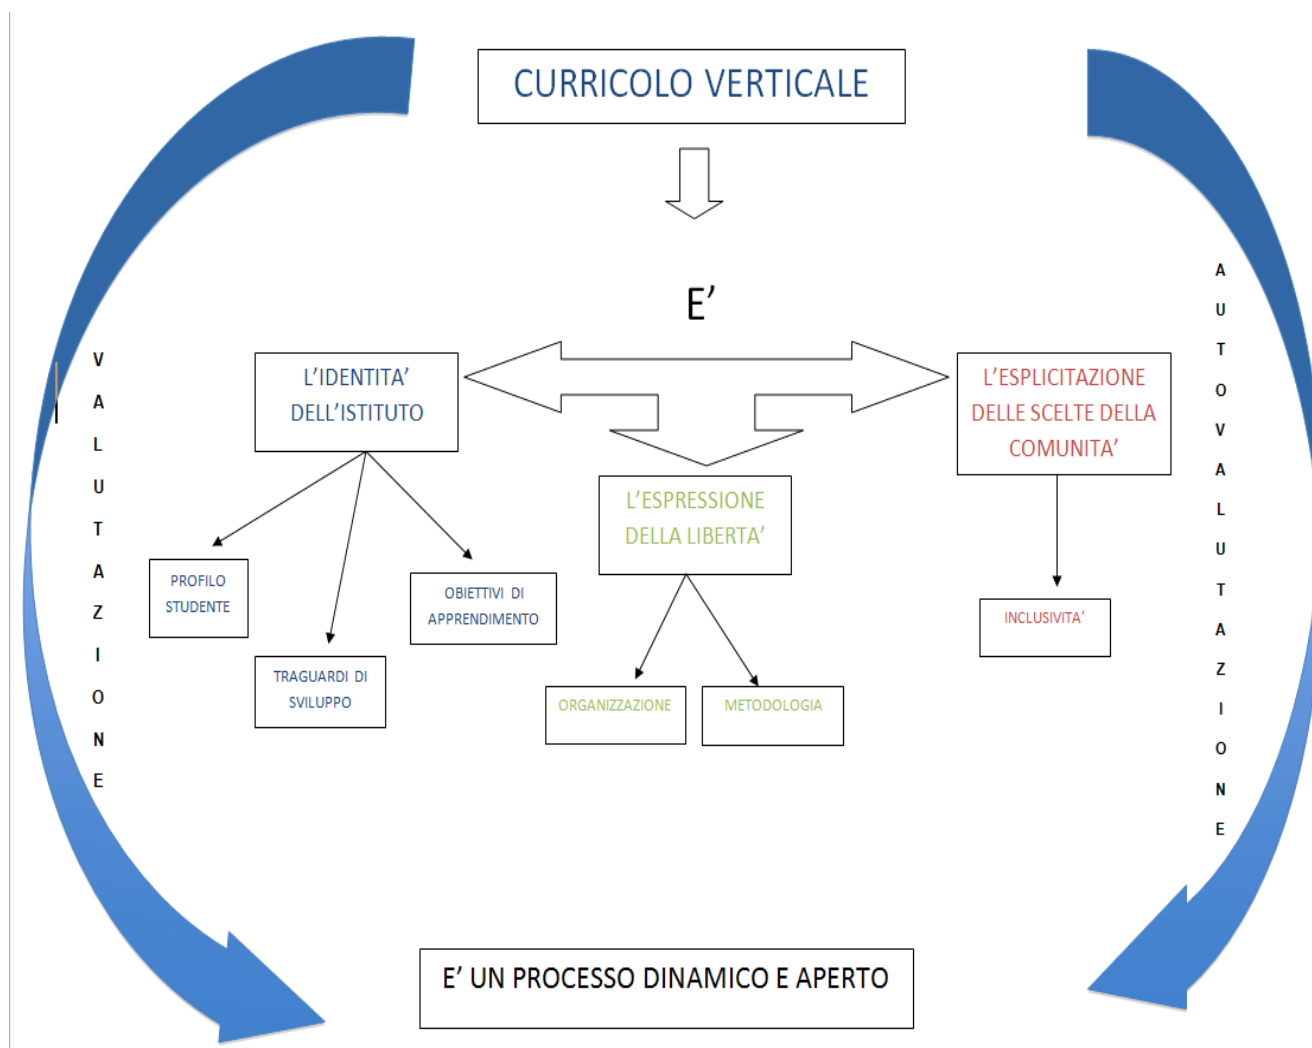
CURRICOLO VERTICALE

E'

V
A
L
U
T
A
Z
I
O
N
E

L'IDENTITA' DELL'ISTITUTO

PROFILO STUDENTE

TRAGUARDI DI SVILUPPO

OBIETTIVI DI APPRENDIMENTO

L'ESPRESSIONE DELLA LIBERTA'

ORGANIZZAZIONE

METODOLOGIA

L'ESPLICITAZIONE DELLE SCELTE DELLA COMUNITA'

INCLUSIVITA'

A
U
T
O
V
A
L
U
T
A
Z
I
O
N
E

E' UN PROCESSO DINAMICO E APERTO